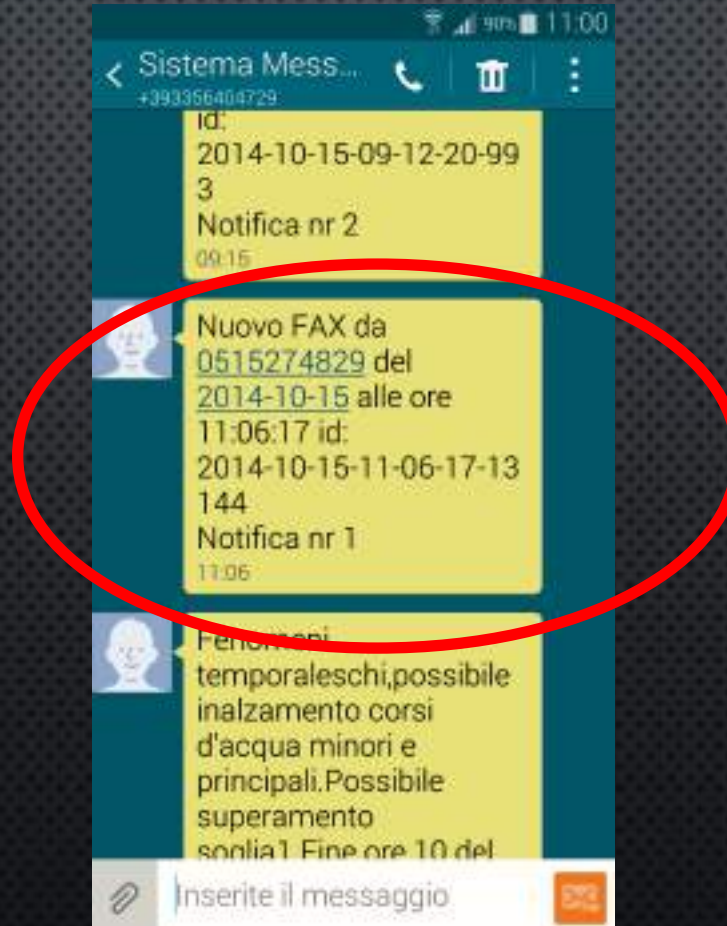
90% 11:00

Sistema Mess...
+393356404729

id:
2014-10-15-09-12-20-99
3
Notifica nr 2
09:15

Nuovo FAX da 0515274829 del 2014-10-15 alle ore 11:06:17 id:
2014-10-15-11-06-17-13
144
Notifica nr 1
11:06

Fenomeni temporaleschi,possibile inalzamento corsi d'acqua minori e principali.Possibile superamento soglia1 Fine ore 10 del

Inserite il messaggio